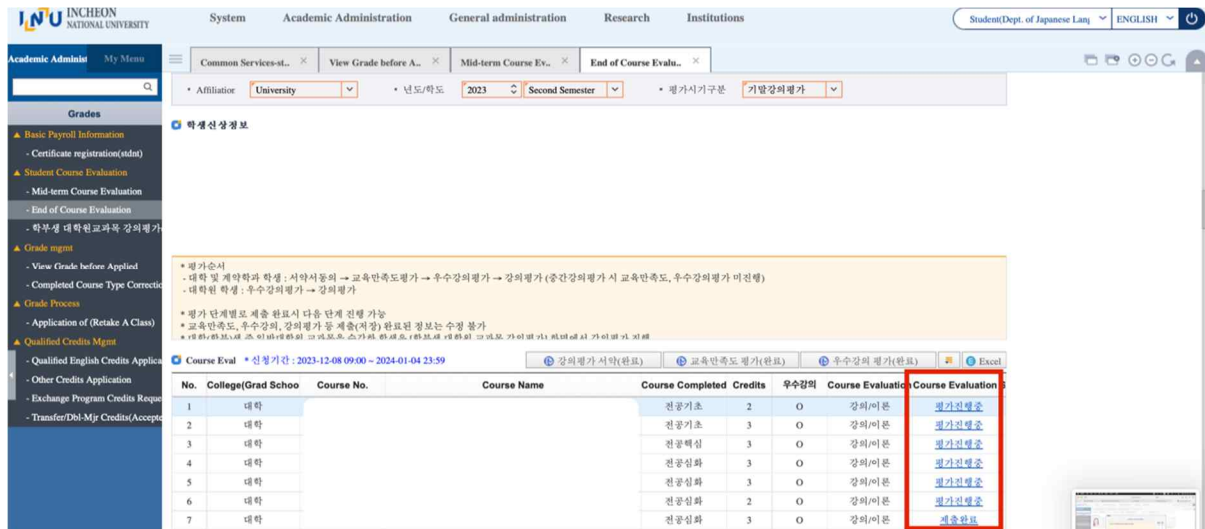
INU INCHEON NATIONAL UNIVERSITY

System Academic Administration General administration Research Institutions

Student(Dept. of Japanese Lan ENGLISH

Academic Administ My Menu

Grades

Basic Payroll Information
- Certificate registration(stdnt)
Student Course Evaluation
- Mid-term Course Evaluation
- End of Course Evaluation
- 학부생 대학원교과목 강의평가
Grade mgmt
- View Grade before Applied
- Completed Course Type Correctio
Grade Process
- Application of (Retake A Class)
Qualified Credits Mgmt
- Qualified English Credits Applica
- Other Credits Application
- Exchange Program Credits Reque
- Transfer/Dbl-Mjr Credits(Accepte

Common Services-st.. × View Grade before A.. × Mid-term Course Ev.. × End of Course Evalu.. ×

• Affiliation University • 년도/학도 2023 Second Semester • 평가시기구분 기말강의평가

학생신상정보

* 평가순서
- 대학 및 계약학과 학생 : 서약서동의 → 교육만족도평가 → 우수강의평가 → 강의평가 (중간강의평가 시 교육만족도, 우수강의평가 미진행)
- 대학원 학생 : 우수강의평가 → 강의평가

* 평가 단계별로 제출 완료시 다음 단계 진행 가능
* 교육만족도, 우수강의, 강의평가 등 제출(저장) 완료된 정보는 수정 불가
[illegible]

Course Eval * 신청기간 : 2023-12-08 09:00 ~ 2024-01-04 23:59

강의평가 서약(완료) 교육만족도 평가(완료) 우수강의 평가(완료) Excel

| No. | College(Grad Schoo | Course No. | Course Name | Course Completed | Credits | 우수강의 | Course Evaluation | Course Evaluation |
|---|---|---|---|---|---|---|---|---|
| 1 | 대학 | | | 전공기초 | 2 | O | 강의/이론 | 평가진행중 |
| 2 | 대학 | | | 전공기초 | 3 | O | 강의/이론 | 평가진행중 |
| 3 | 대학 | | | 전공핵심 | 3 | O | 강의/이론 | 평가진행중 |
| 4 | 대학 | | | 전공심화 | 3 | O | 강의/이론 | 평가진행중 |
| 5 | 대학 | | | 전공심화 | 3 | O | 강의/이론 | 평가진행중 |
| 6 | 대학 | | | 전공심화 | 2 | O | 강의/이론 | 평가진행중 |
| 7 | 대학 | | | 전공심화 | 3 | O | 강의/이론 | 제출완료 |